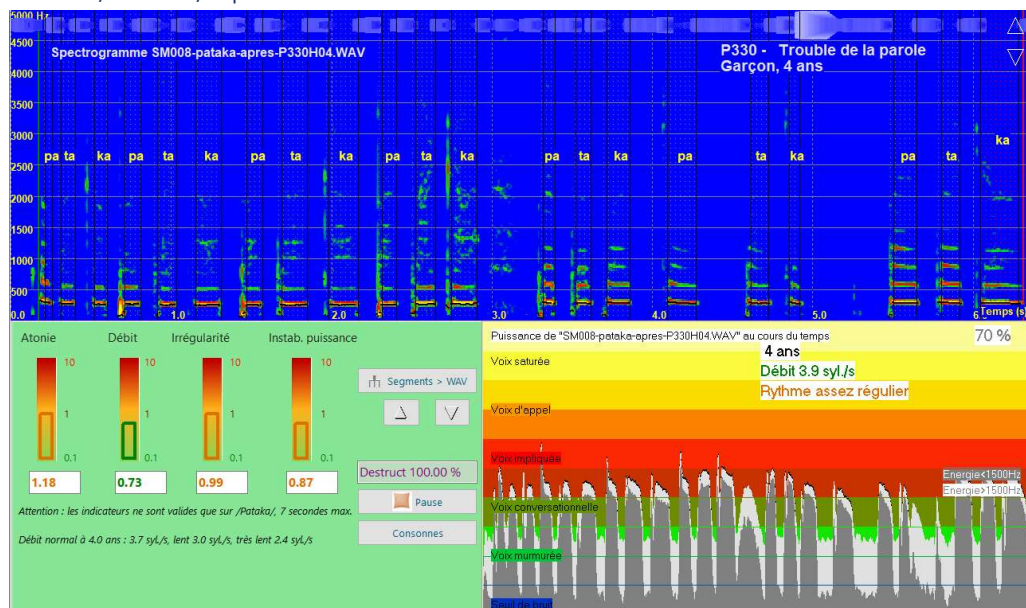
5000 Hz
4500
4000
3500
3000
2500
2000
1500
1000
500
0.0

Spectrogramme SM008-pataka-apres-P330H04.WAV

P330 - Trouble de la parole
Garçon, 4 ans

pa ta ka pa ta ka pa ta ka pa ta ka pa ta ka pa ta ka pa ta ka

1.0 2.0 3.0 4.0 5.0 6 Temps (s)

Atonie Débit Irrégularité Instab. puissance

10 10 10 10
1 1 1 1
0.1 0.1 0.1 0.1

1.18 0.73 0.99 0.87

Segments > WAV

Destruct 100.00 %

Pause

Consonnes

Attention : les indicateurs ne sont valides que sur /Pataka/, 7 secondes max.

Débit normal à 4.0 ans : 3.7 syL/s, lent 3.0 syL/s, très lent 2.4 syL/s

Puissance de "SM008-pataka-apres-P330H04.WAV" au cours du temps 70 %

4 ans
Débit 3.9 syl./s
Rythme assez régulier

Voix saturée
Voix d'appel
Voix impliquée
Voix conversationnelle
Voix murmurée
Seuil de bruit

Energie<1500Hz
Energie>1500Hz